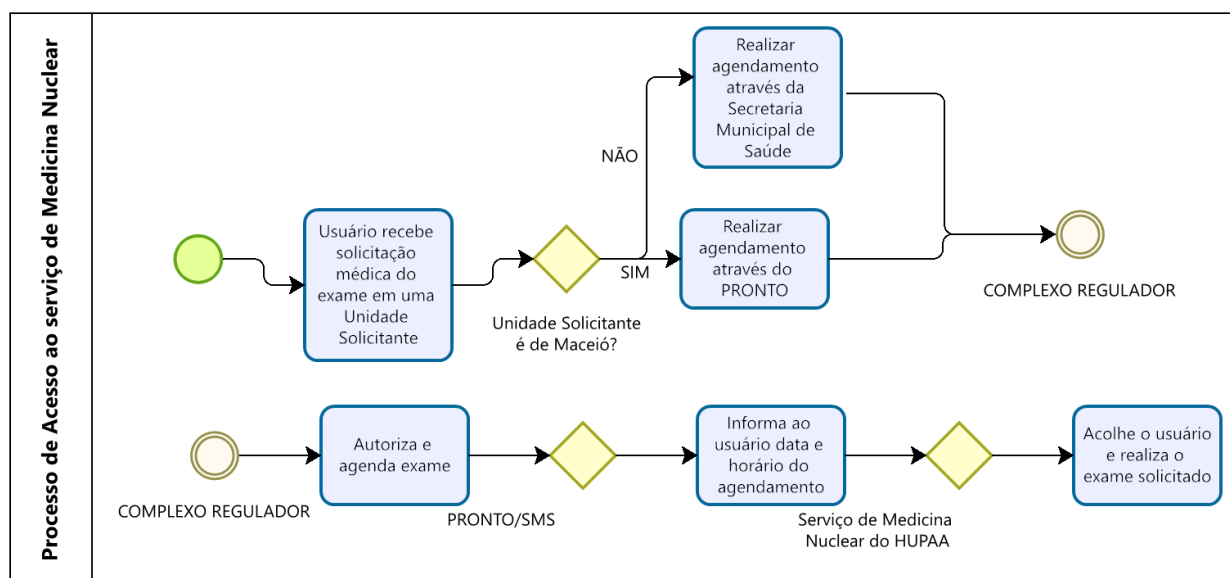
Processo de Acesso ao serviço de Medicina Nuclear

Usuário recebe solicitação médica do exame em uma Unidade Solicitante

Unidade Solicitante é de Maceió?

NÃO

Realizar agendamento através da Secretaria Municipal de Saúde

SIM

Realizar agendamento através do PRONTO

COMPLEXO REGULADOR

COMPLEXO REGULADOR

Autoriza e agenda exame

PRONTO/SMS

Informa ao usuário data e horário do agendamento

Serviço de Medicina Nuclear do HUPAA

Acolhe o usuário e realiza o exame solicitado